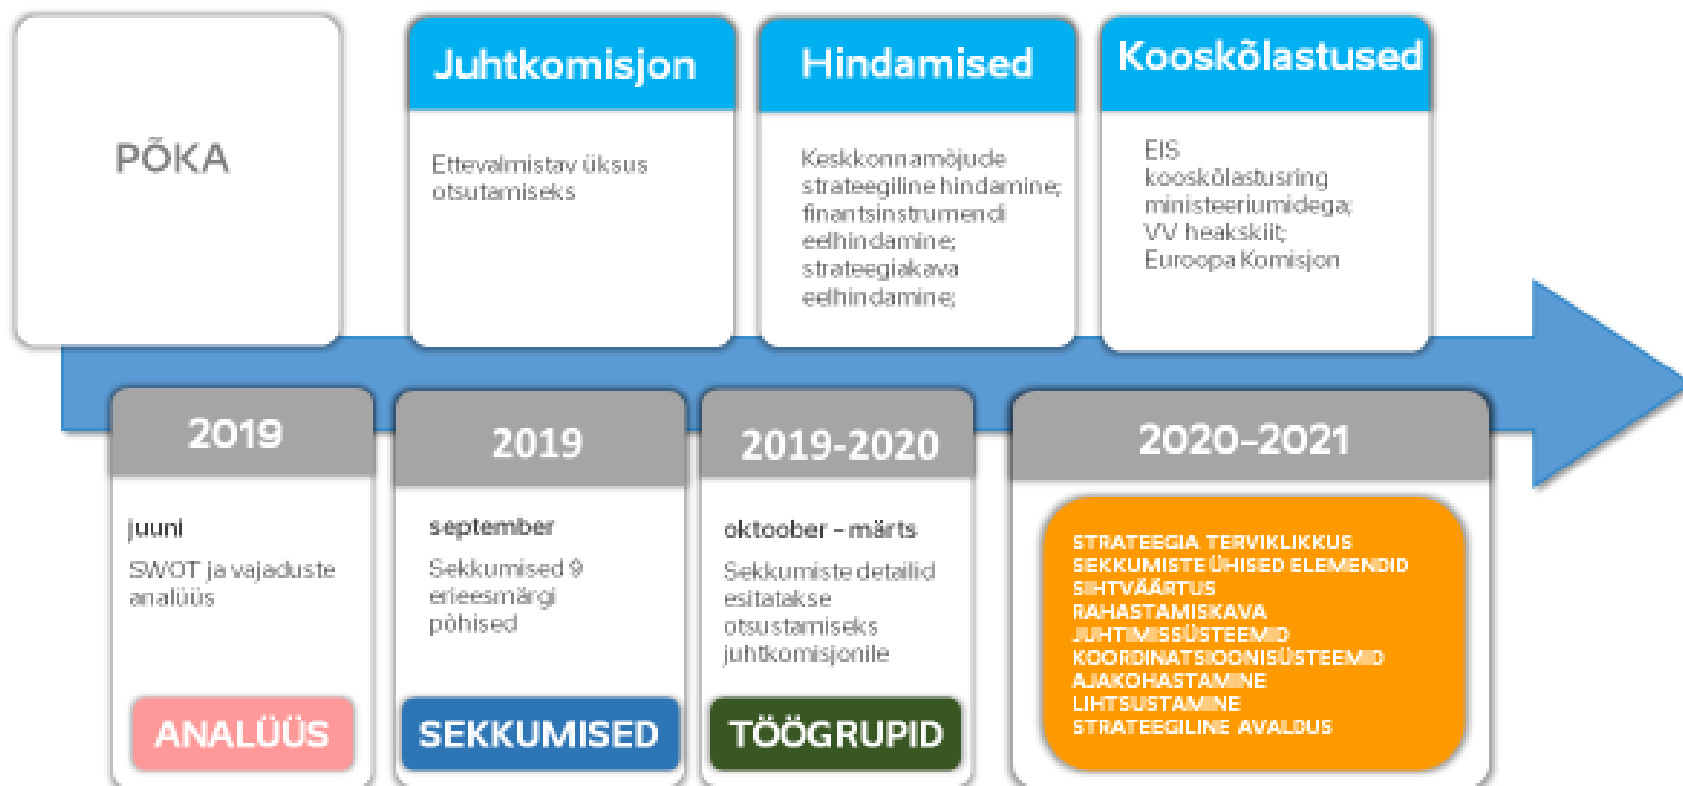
PÕKA

Juhtkomisjon

Ettevalmistav üksus otsutamiseks

Hindamised

Keskkonnamõjude strateegiline hindamine; finantsinstrumendi eelhindamine; strateegiakava eelhindamine;

Kooskõlastused

EIS kooskõlastusring ministeeriumidega; VV heakskiit; Euroopa Komisjon

2019

juuni

SWOT ja vajaduste analüüs

ANALÜÜS

2019

september

Sekkumised 9 erieesmärgi põhised

SEKKUMISED

2019-2020

oktoober - märts

Sekkumiste detailid esitatakse otsustamiseks juhtkomisjonile

TÖÖGRUPID

2020-2021

STRATEEGIA TERVIKLIKKUS
SEKKUMISTE ÜHISED ELEMENDID
SIHTVÄÄRTUS
RAHASTAMISKAVA
JUHTIMISSÜSTEEMID
KOORDINATSIOONISÜSTEEMID
AJAKOHASTAMINE
LIHTSUSTAMINE
STRATEEGILINE AVALDUS